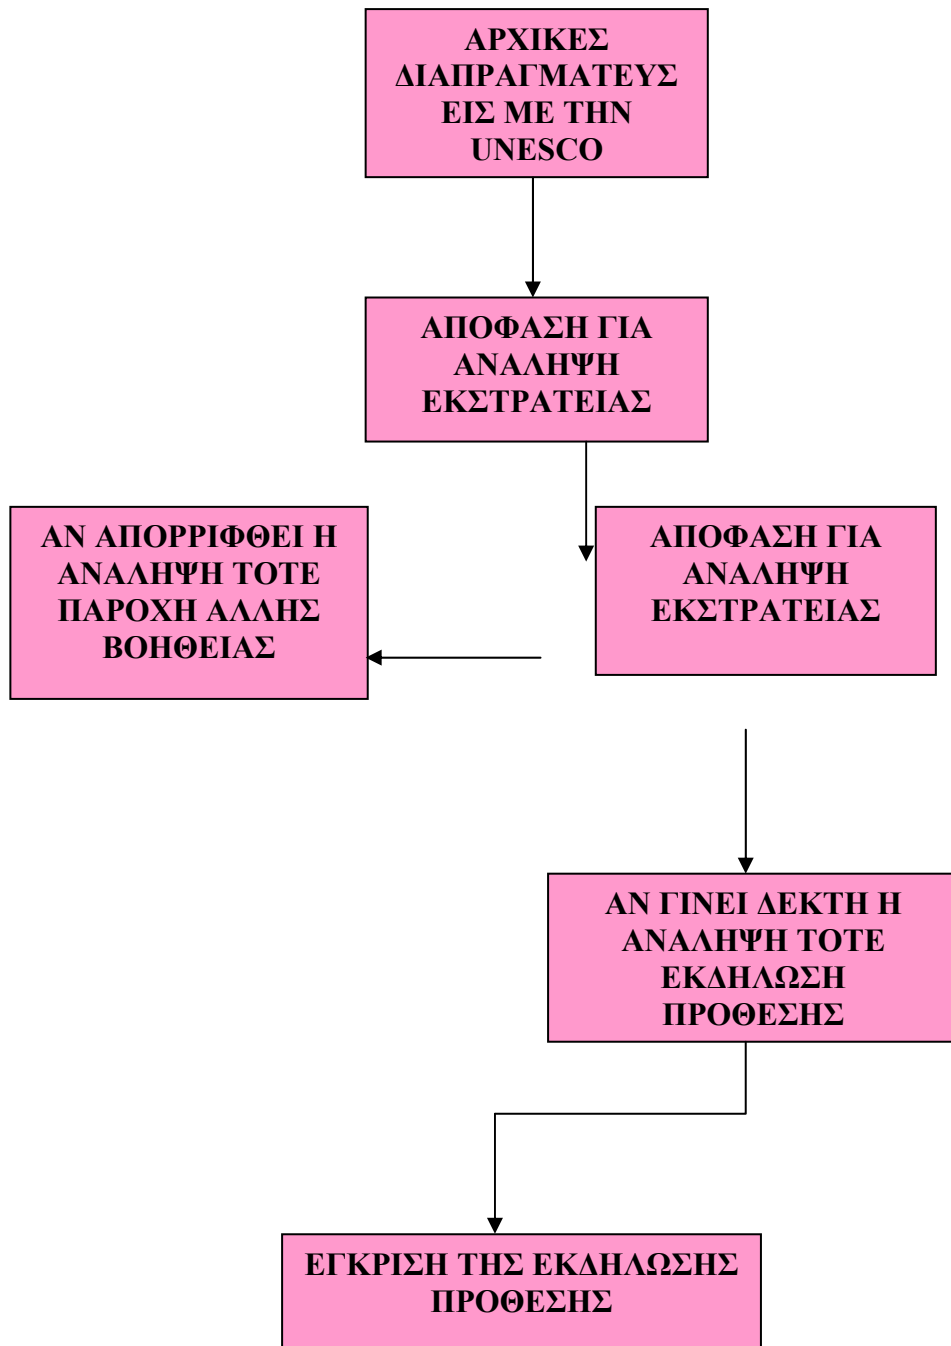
ΑΡΧΙΚΕΣ ΔΙΑΠΡΑΓΜΑΤΕΥΣΕΙΣ ΜΕ ΤΗΝ UNESCO

ΑΠΟΦΑΣΗ ΓΙΑ ΑΝΑΛΗΨΗ ΕΚΣΤΡΑΤΕΙΑΣ

ΑΝ ΑΠΟΡΡΙΦΘΕΙ Η ΑΝΑΛΗΨΗ ΤΟΤΕ ΠΑΡΟΧΗ ΑΛΛΗΣ ΒΟΗΘΕΙΑΣ

ΑΠΟΦΑΣΗ ΓΙΑ ΑΝΑΛΗΨΗ ΕΚΣΤΡΑΤΕΙΑΣ

ΑΝ ΓΙΝΕΙ ΔΕΚΤΗ Η ΑΝΑΛΗΨΗ ΤΟΤΕ ΕΚΔΗΛΩΣΗ ΠΡΟΘΕΣΗΣ

ΕΓΚΡΙΣΗ ΤΗΣ ΕΚΔΗΛΩΣΗΣ ΠΡΟΘΕΣΗΣ